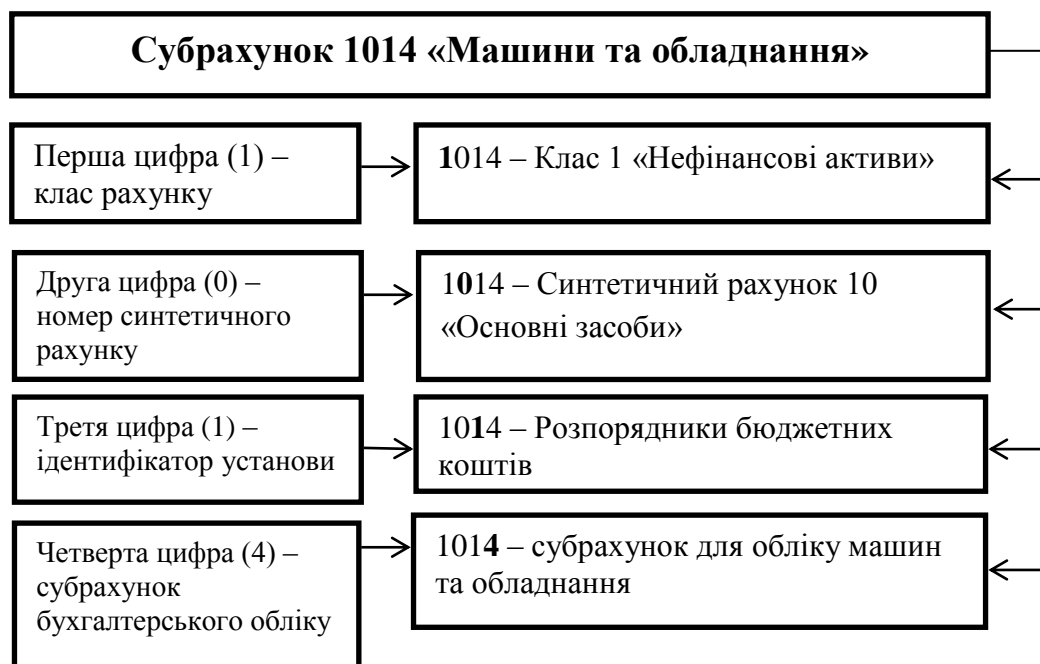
Субрахунок 1014 «Машини та обладнання»

Перша цифра (1) – клас рахунку

1014 – Клас 1 «Нефінансові активи»

Друга цифра (0) – номер синтетичного рахунку

1014 – Синтетичний рахунок 10 «Основні засоби»

Третя цифра (1) – ідентифікатор установи

1014 – Розпорядники бюджетних коштів

Четверта цифра (4) – субрахунок бухгалтерського обліку

1014 – субрахунок для обліку машин та обладнання